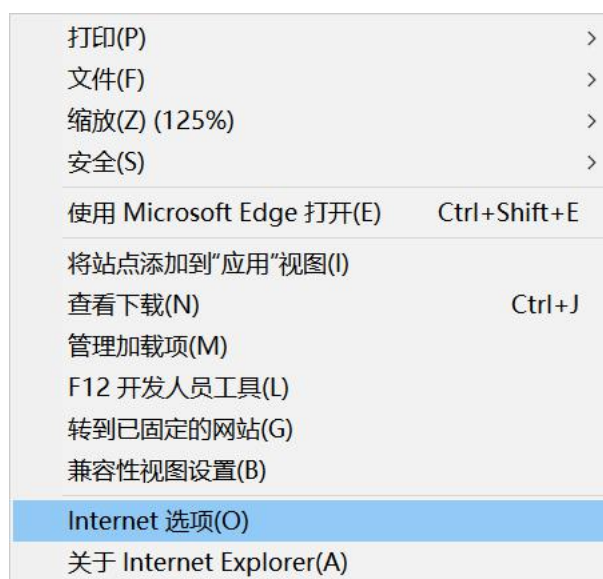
打印(P) >
文件(F) >
缩放(Z) (125%) >
安全(S) >

使用 Microsoft Edge 打开(E) Ctrl+Shift+E

将站点添加到"应用"视图(I)
查看下载(N) Ctrl+J
管理加载项(M)
F12 开发人员工具(L)
转到已固定的网站(G)
兼容性视图设置(B)

Internet 选项(O)
关于 Internet Explorer(A)